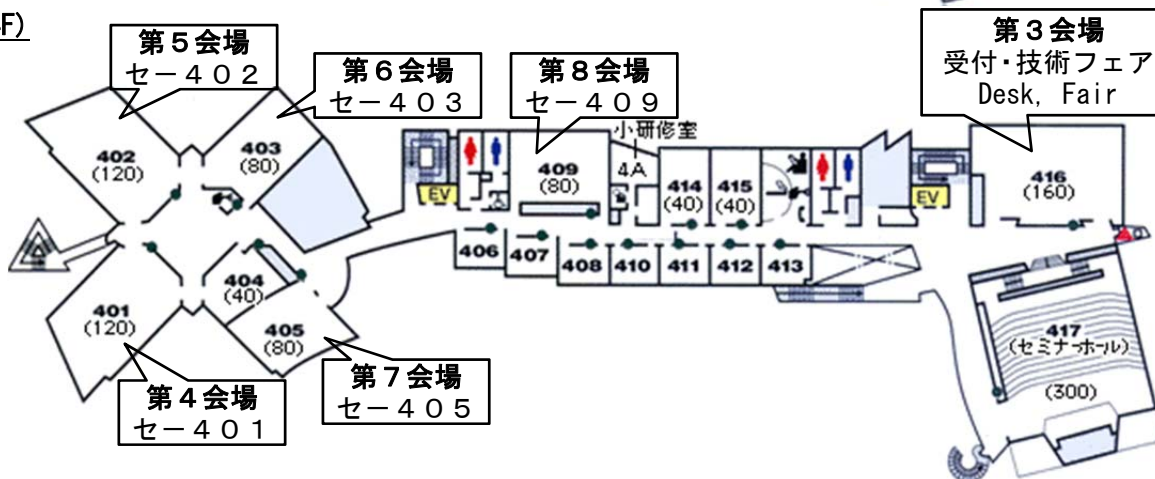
F)

第５会場
セ－４０２

第６会場
セ－４０３

第８会場
セ－４０９

第３会場
受付・技術フェア
Desk, Fair

402
(120)

403
(80)

409
(80)

小研修室
4A

414
(40)

415
(40)

EV

EV

416
(160)

406

407

408

410

411

412

413

404
(40)

401
(120)

405
(80)

417
(セミナーホール)
(300)

第４会場
セ－４０１

第７会場
セ－４０５